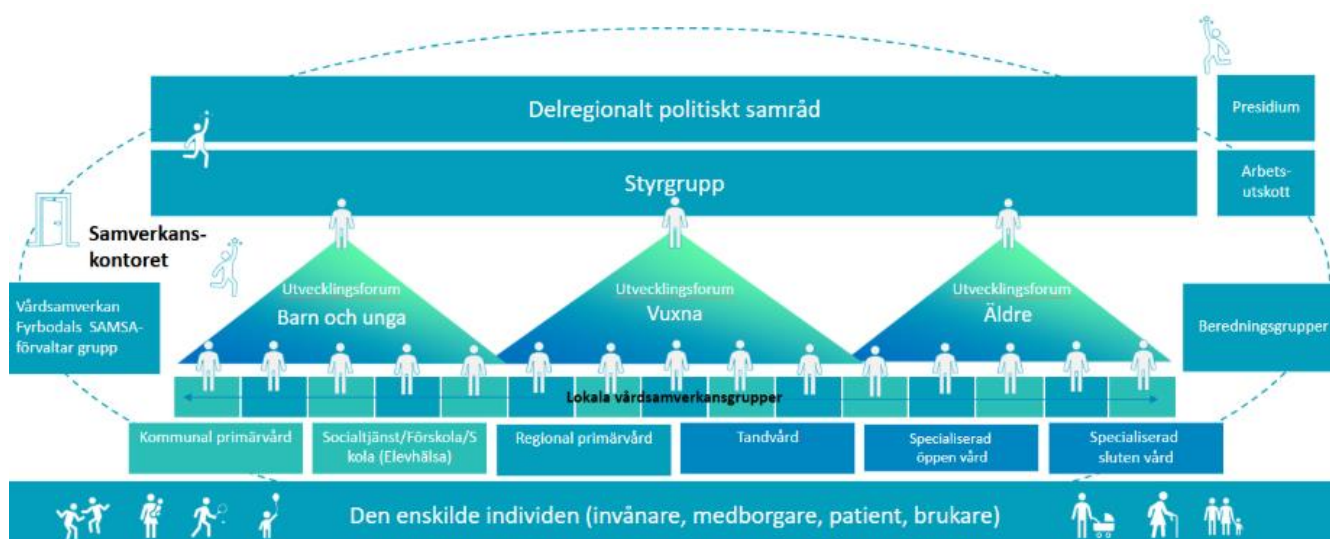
Delregionalt politiskt samråd

Presidium

Styrgrupp

Arbetsutskott

Samverkanskontoret

Vårdsamverkan Fyrbodals SAMSA-förvaltar grupp

Utvecklingsforum
Barn och unga

Utvecklingsforum
Vuxna

Utvecklingsforum
Äldre

Beredningsgrupper

Lokala vårdsamverkansgrupper

Kommunal primärvård

Socialtjänst/Förskola/Skola (Elevhälsa)

Regional primärvård

Tandvård

Specialiserad öppen vård

Specialiserad sluten vård

Den enskilde individen (invånare, medborgare, patient, brukare)